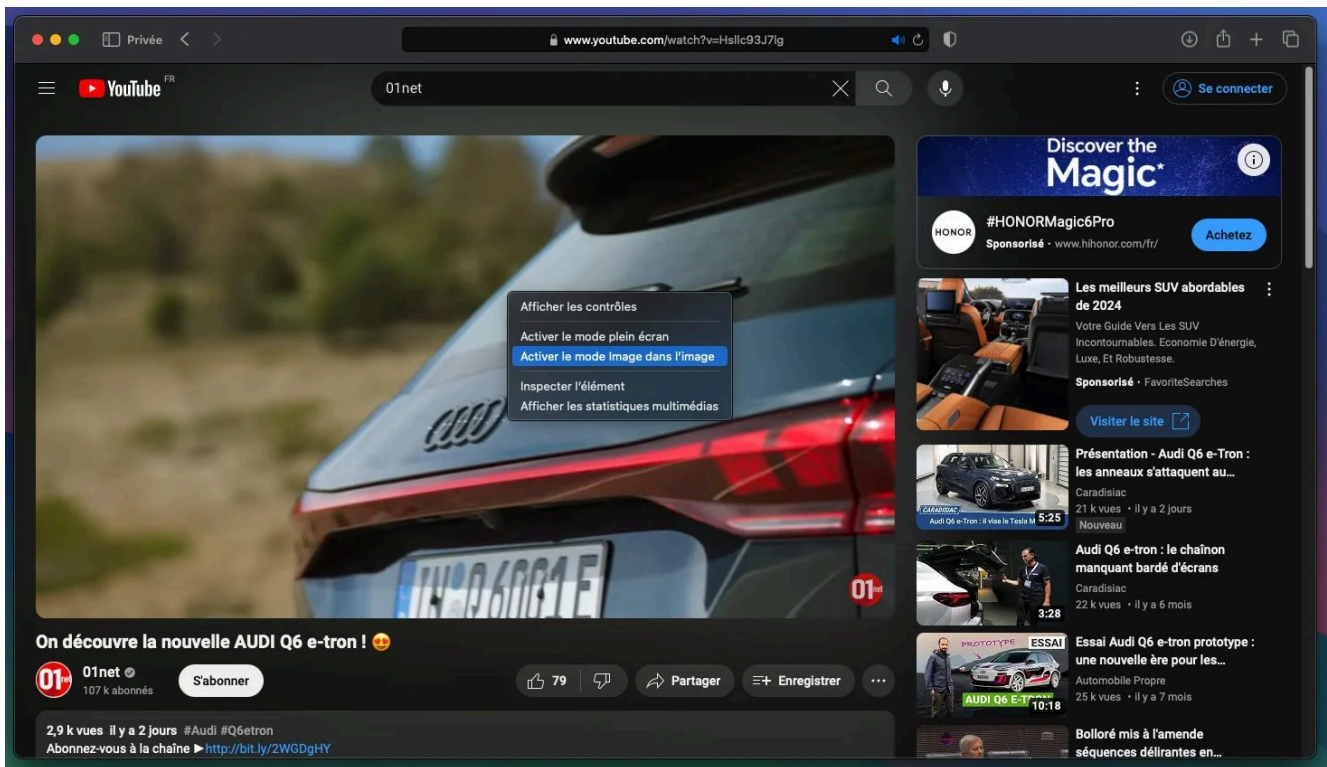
Privée
www.youtube.com/watch?v=Hsllc93J7lg

YouTube FR
01net
Se connecter

Afficher les contrôles
Activer le mode plein écran
Activer le mode Image dans l'image
Inspecter l'élément
Afficher les statistiques multimédias

IN Q6001E
01net

On découvre la nouvelle AUDI Q6 e-tron ! 😍
01net
107 k abonnés
S'abonner
79
Partager
Enregistrer
...

2,9 k vues il y a 2 jours #Audi #Q6etron
Abonnez-vous à la chaîne ► http://bit.ly/2WGDgHY

Discover the Magic*
HONOR
#HONORMagic6Pro
Sponsorisé · www.hihonor.com/fr/
Achetez

Les meilleurs SUV abordables de 2024
Votre Guide Vers Les SUV Incontournables. Economie D'énergie, Luxe, Et Robustesse.
Sponsorisé · FavoriteSearches
Visiter le site

Présentation - Audi Q6 e-Tron : les anneaux s'attaquent au...
Caradisiac
21 k vues · il y a 2 jours
Nouveau
CARADISIAC
Audi Q6 e-Tron : il vise le Tesla M
5:25

Audi Q6 e-tron : le chaînon manquant bardé d'écrans
Caradisiac
22 k vues · il y a 6 mois
3:28

Essai Audi Q6 e-tron prototype : une nouvelle ère pour les...
Automobile Propre
25 k vues · il y a 7 mois
PROTOTYPE ESSAI
AUDI Q6 E-TRON
10:18

Bolloré mis à l'amende séquences délirantes en...